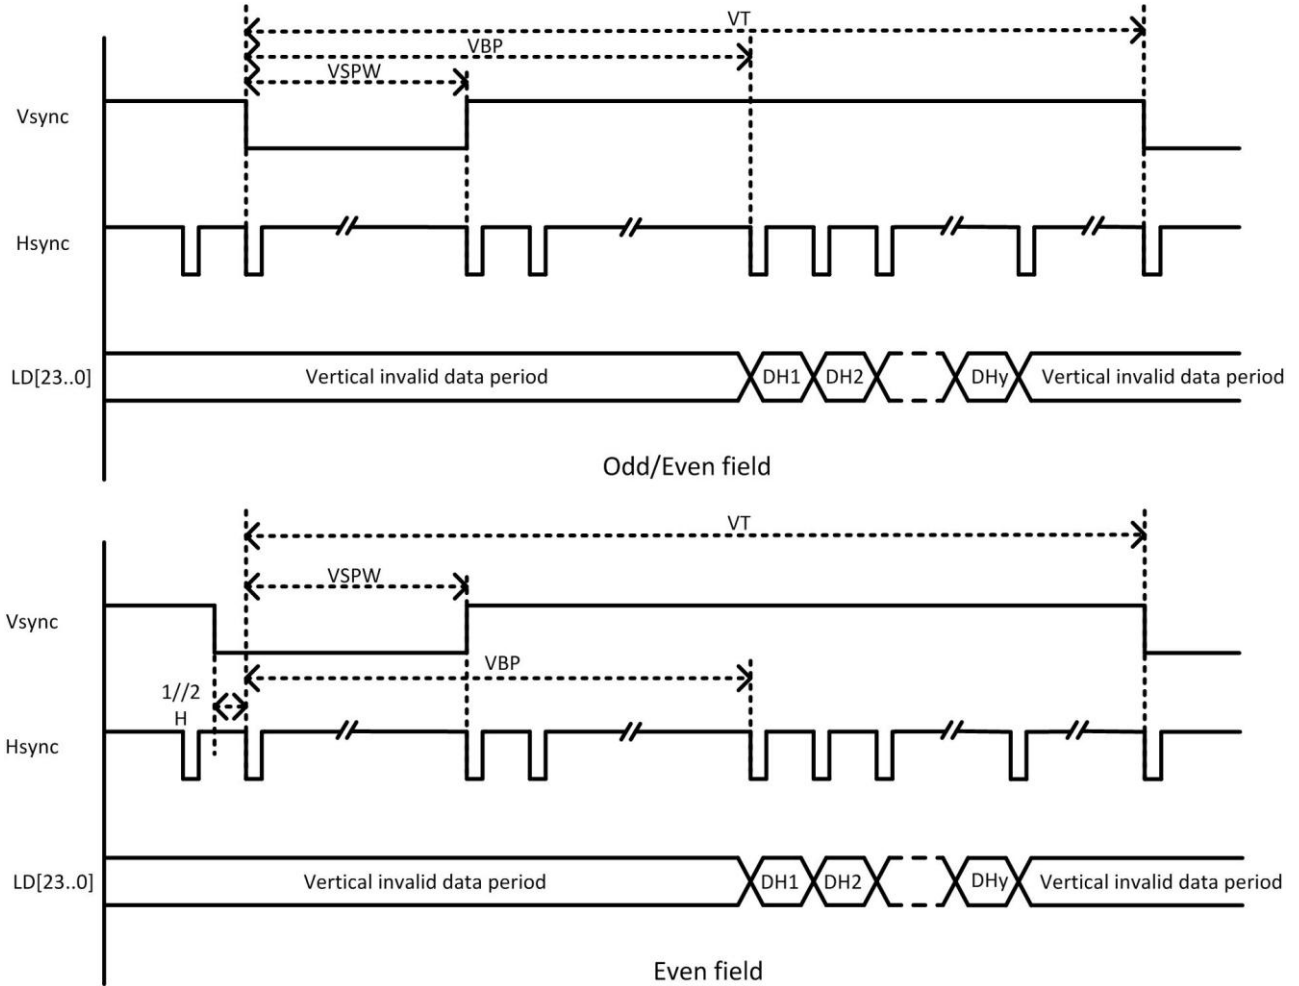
VT
VBP
VSPW
Vsync
Hsync
LD[23..0]
Vertical invalid data period
DH1
DH2
DHy
Vertical invalid data period

Odd/Even field

VT
VSPW
Vsync
VBP
1//2
H
Hsync
LD[23..0]
Vertical invalid data period
DH1
DH2
DHy
Vertical invalid data period

Even field